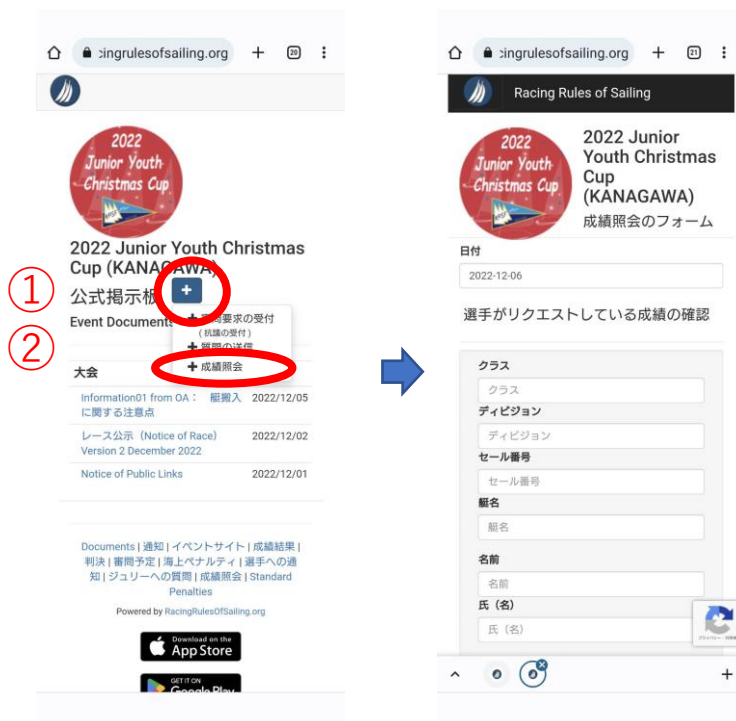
:cingrulesofsailing.org + 20

2022 Junior Youth Christmas Cup

2022 Junior Youth Christmas Cup (KANAGAWA)

①
公式掲示板
+

②
Event Documents
+ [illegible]要求の受付
(抗議の受付)
+ 質問の送信
+ 成績照会

| 大会 | |
|---|---|
| Information01 from OA： 艇搬入に関する注意点 | 2022/12/05 |
| レース公示（Notice of Race) Version 2 December 2022 | 2022/12/02 |
| Notice of Public Links | 2022/12/01 |

Documents | 通知 | イベントサイト | 成績結果 | 判決 | 審問予定 | 海上ペナルティ | 選手への通知 | ジュリーへの質問 | 成績照会 | Standard Penalties

Powered by RacingRulesOfSailing.org

Download on the App Store

GET IT ON Google Play

:cingrulesofsailing.org + 21

Racing Rules of Sailing

2022 Junior Youth Christmas Cup

2022 Junior Youth Christmas Cup (KANAGAWA)
成績照会のフォーム

日付
2022-12-06

選手がリクエストしている成績の確認

クラス
クラス
ディビジョン
ディビジョン
セール番号
セール番号
艇名
艇名

名前
名前
氏（名）
氏（名）

+